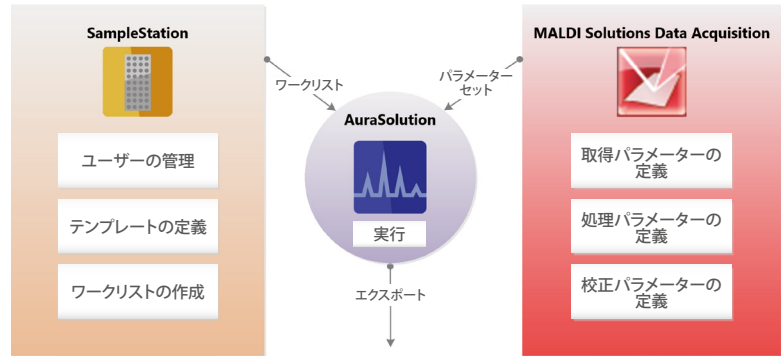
SampleStation

ユーザーの管理

テンプレートの定義

ワークリストの作成

ワークリスト

パラメーターセット

AuraSolution

実行

エクスポート

MALDI Solutions Data Acquisition

取得パラメーターの定義

処理パラメーターの定義

校正パラメーターの定義